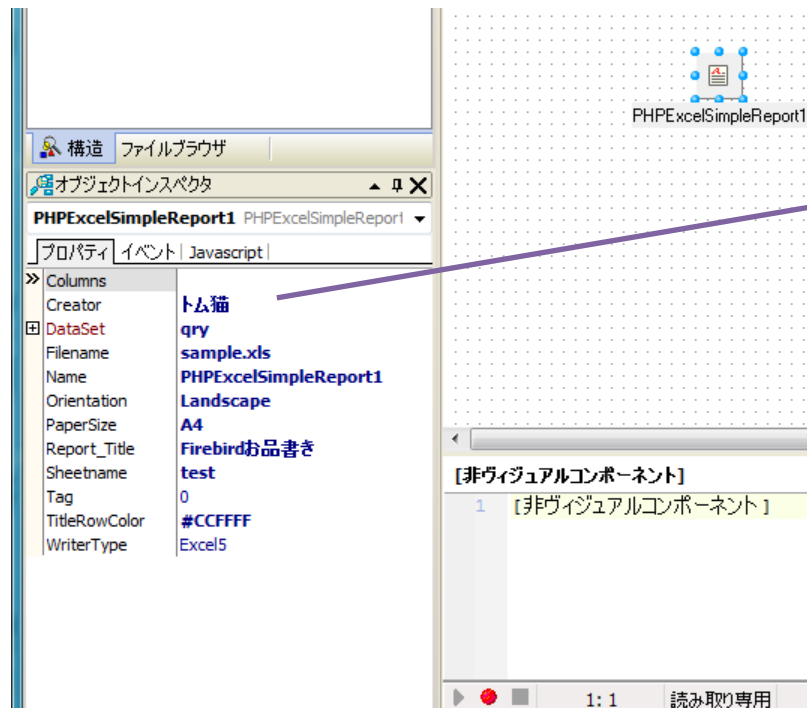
構造 ファイルブラウザ

オブジェクトインスペクタ

PHPExcelSimpleReport1 PHPExcelSimpleReport1

プロパティ イベント Javascript

| | |
|---|---|
| Columns | |
| Creator | トム猫 |
| DataSet | qry |
| Filename | sample.xls |
| Name | PHPExcelSimpleReport1 |
| Orientation | Landscape |
| PaperSize | A4 |
| Report_Title | Firebirdお品書き |
| Sheetname | test |
| Tag | 0 |
| TitleRowColor | #CCFFFF |
| WriterType | Excel5 |

PHPExcelSimpleReport1

[非ヴィジュアルコンポーネント]

1 [非ヴィジュアルコンポーネント]

1: 1 読み取り専用